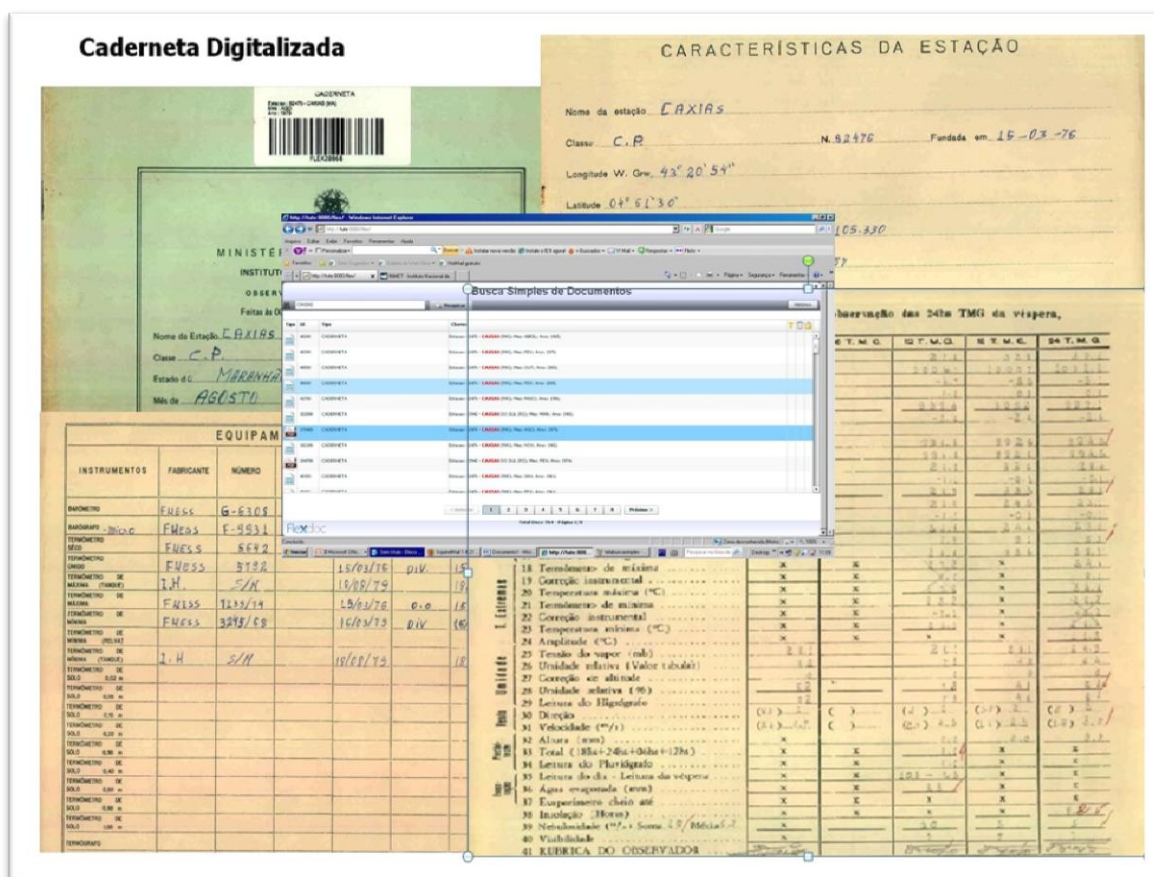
Caderneta Digitalizada

CARACTERÍSTICAS DA ESTAÇÃO

Nome da estação CAXIAS

Classe C.P. N. 82476 Fundada em 15-03-76

Longitude W. Grw. 43° 20' 54"

Latitude 04° 51' 30"

105.330

CADERNETA

FLEX28864

MINISTÉ

INSTITUT

OBSERV

Feitas às

Nome da Estação CAXIAS

Classe C.P.

Estado de MARANHÃO

Mês de AGOSTO

Busca Simples de Documentos

Windows Internet Explorer

CADERNETA

Anterior 1 2 3 4 5 6 7 8 Próximo

Flexdoc

Observação das 24hs TMG da véspera,

12 T.M.G. 18 T.M.G. 24 T.M.G.

EQUIPAM

| INSTRUMENTOS | FABRICANTE | NÚMERO | | | |
|---|---|---|---|---|---|
| BARÔMETRO | FUESS | G-6308 | | | |
| BARÓGRAFO - Micro | FUESS | F-9931 | | | |
| TERMÔMETRO SÊCO | FUESS | 6692 | | | |
| TERMÔMETRO ÚMIDO | FUESS | 3192 | 15/03/76 | DIV. | |
| TERMÔMETRO DE MÁXIMA (TANQUE) | I.H. | S/N | 16/08/79 | | |
| TERMÔMETRO DE MÁXIMA | FUESS | 7233/74 | 15/03/76 | 0.0 | |
| TERMÔMETRO DE MÍNIMA | FUESS | 3295/68 | 16/03/79 | DIV | |
| TERMÔMETRO DE MÍNIMA (RELVA) | | | | | |
| TERMÔMETRO DE MÍNIMA (TANQUE) | I.H | S/N | 18/08/79 | | |
| TERMÔMETRO DE SOLO 0,02 m | | | | | |
| TERMÔMETRO DE SOLO 0,05 m | | | | | |
| TERMÔMETRO DE SOLO 0,10 m | | | | | |
| TERMÔMETRO DE SOLO 0,20 m | | | | | |
| TERMÔMETRO DE SOLO 0,30 m | | | | | |
| TERMÔMETRO DE SOLO 0,40 m | | | | | |
| TERMÔMETRO DE SOLO 0,50 m | | | | | |
| TERMÔMETRO DE SOLO 0,80 m | | | | | |
| TERMÔMETRO DE SOLO 1,00 m | | | | | |
| TERMÓGRAFO | | | | | |

T. Extremas
18 Termômetro de máxima
19 Correção instrumental
20 Temperatura máxima (°C)
21 Termômetro de mínima
22 Correção instrumental
23 Temperatura mínima (°C)
24 Amplitude (°C)

Umidade
25 Tensão do vapor (mb)
26 Umidade relativa (Valor tabular)
27 Correção de altitude
28 Umidade relativa (%)
29 Leitura do Higrógrafo

Vento
30 Direção
31 Velocidade (m/s)

Precipitação
32 Altura (mm)
33 Total (18hs+24hs+06hs+12hs)
34 Leitura do Pluviógrafo

Evap.
35 Leitura do dia - Leitura da véspera
36 Água evaporada (mm)
37 Enxugamento cheio até
38 Insolação (Horas)
39 Nebulosidade (m/s - Soma 10/Média
40 Visibilidade
41 RUBRICA DO OBSERVADOR